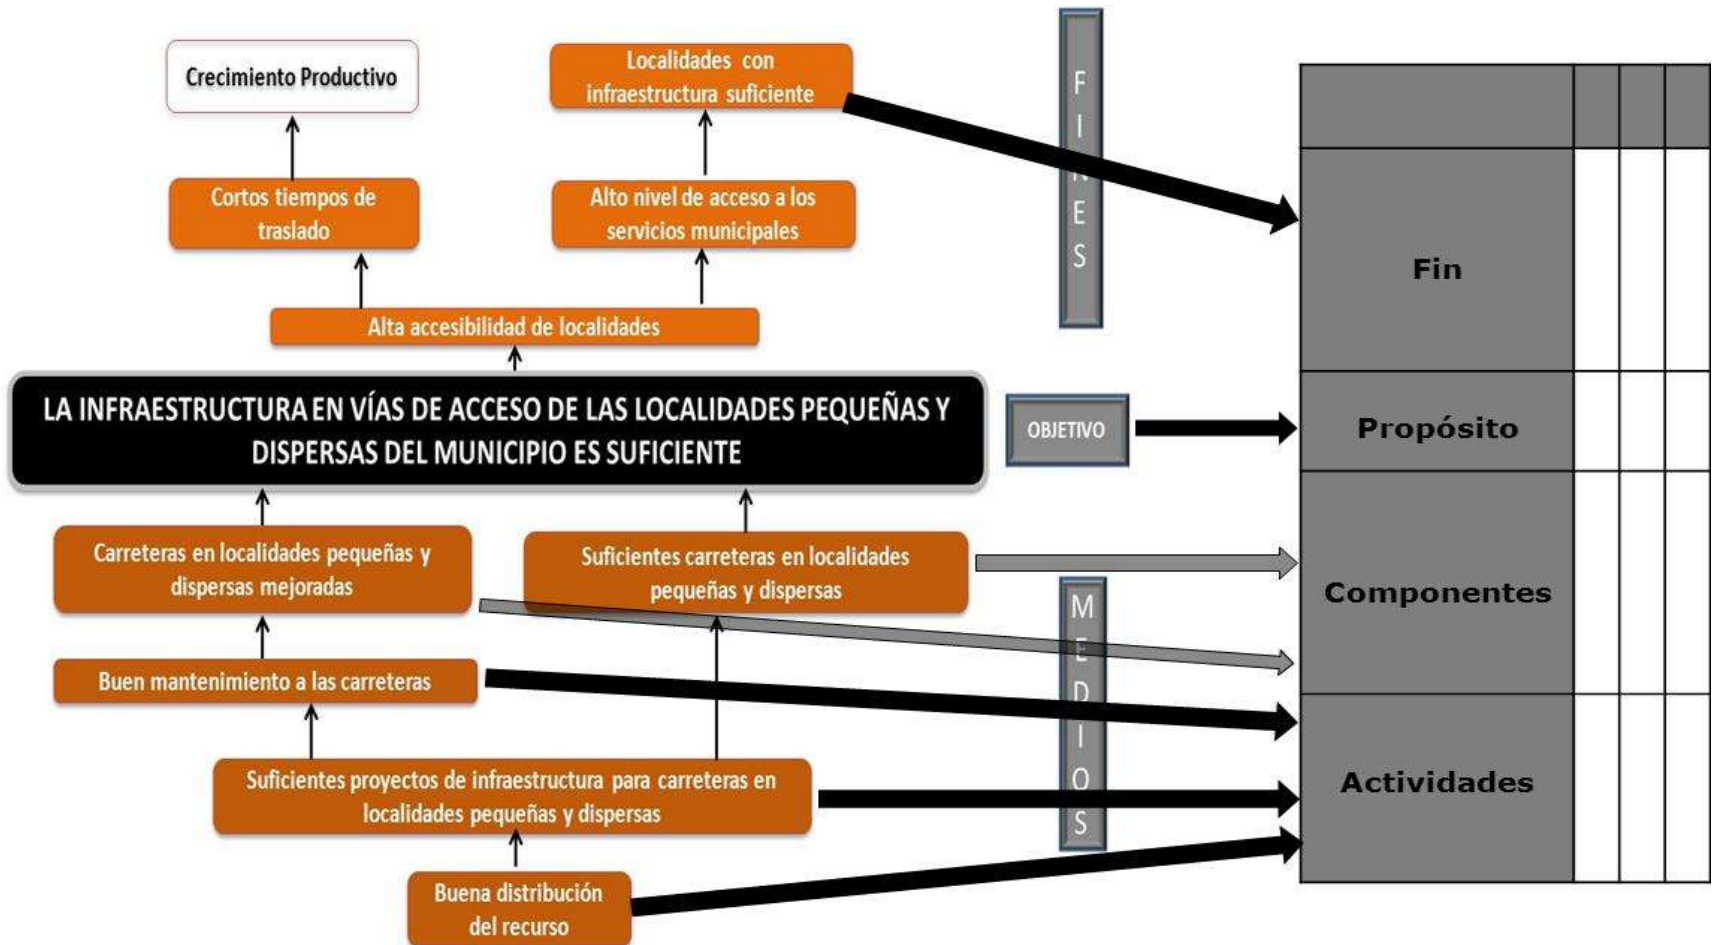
Crecimiento Productivo

Localidades con infraestructura suficiente

Cortos tiempos de traslado

Alto nivel de acceso a los servicios municipales

Alta accesibilidad de localidades

FINES

LA INFRAESTRUCTURA EN VÍAS DE ACCESO DE LAS LOCALIDADES PEQUEÑAS Y DISPERSAS DEL MUNICIPIO ES SUFICIENTE

OBJETIVO

Carreteras en localidades pequeñas y dispersas mejoradas

Suficientes carreteras en localidades pequeñas y dispersas

Buen mantenimiento a las carreteras

Suficientes proyectos de infraestructura para carreteras en localidades pequeñas y dispersas

Buena distribución del recurso

MEDIOS

| | | | |
|---|---|---|---|
| Fin | | | |
| Propósito | | | |
| Componentes | | | |
| Actividades | | | |